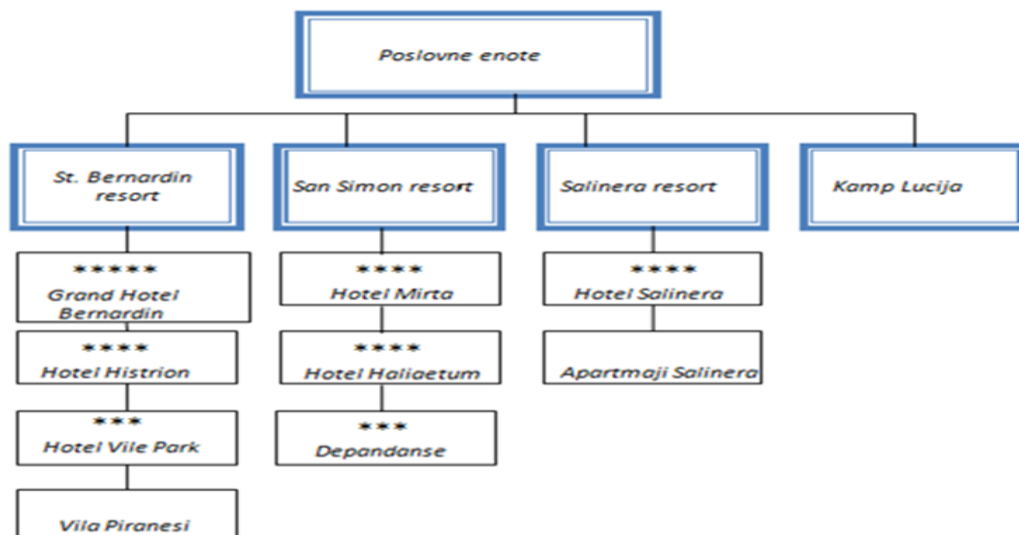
Poslovne enote

St. Bernardin resort

San Simon resort

Salinera resort

Kamp Lucija

*****
Grand Hotel Bernardin

****
Hotel Histrion

***
Hotel Vile Park

Vila Piranesi

****
Hotel Mirta

****
Hotel Haliaetum

***
Depandanse

****
Hotel Salinera

Apartmaji Salinera